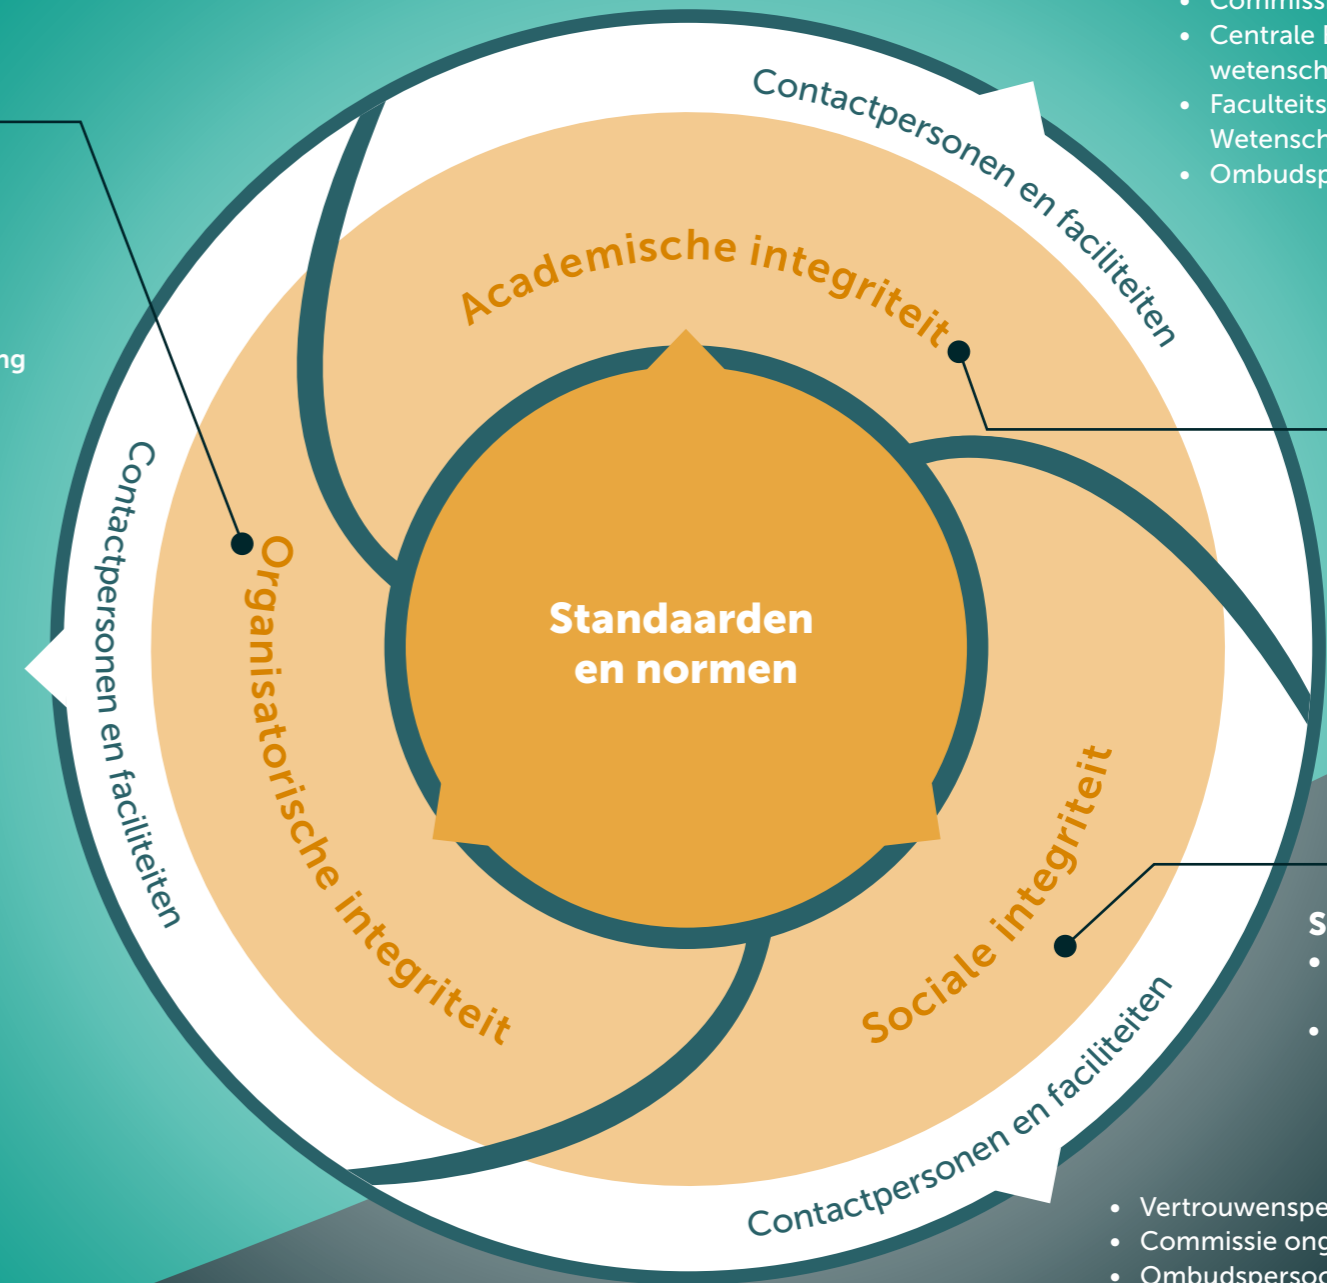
• Commiss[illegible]
• Centrale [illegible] wetensch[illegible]
• Faculteits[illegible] Wetensch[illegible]
• Ombudsp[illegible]

ng

Contactpersonen en faciliteiten

Academische integriteit

Contactpersonen en faciliteiten

Organisatorische integriteit

Standaarden en normen

Sociale integriteit

S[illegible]
• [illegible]
• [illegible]

Contactpersonen en faciliteiten

• Vertrouwenspe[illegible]
• Commissie ong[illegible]
• Ombudsperso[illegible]